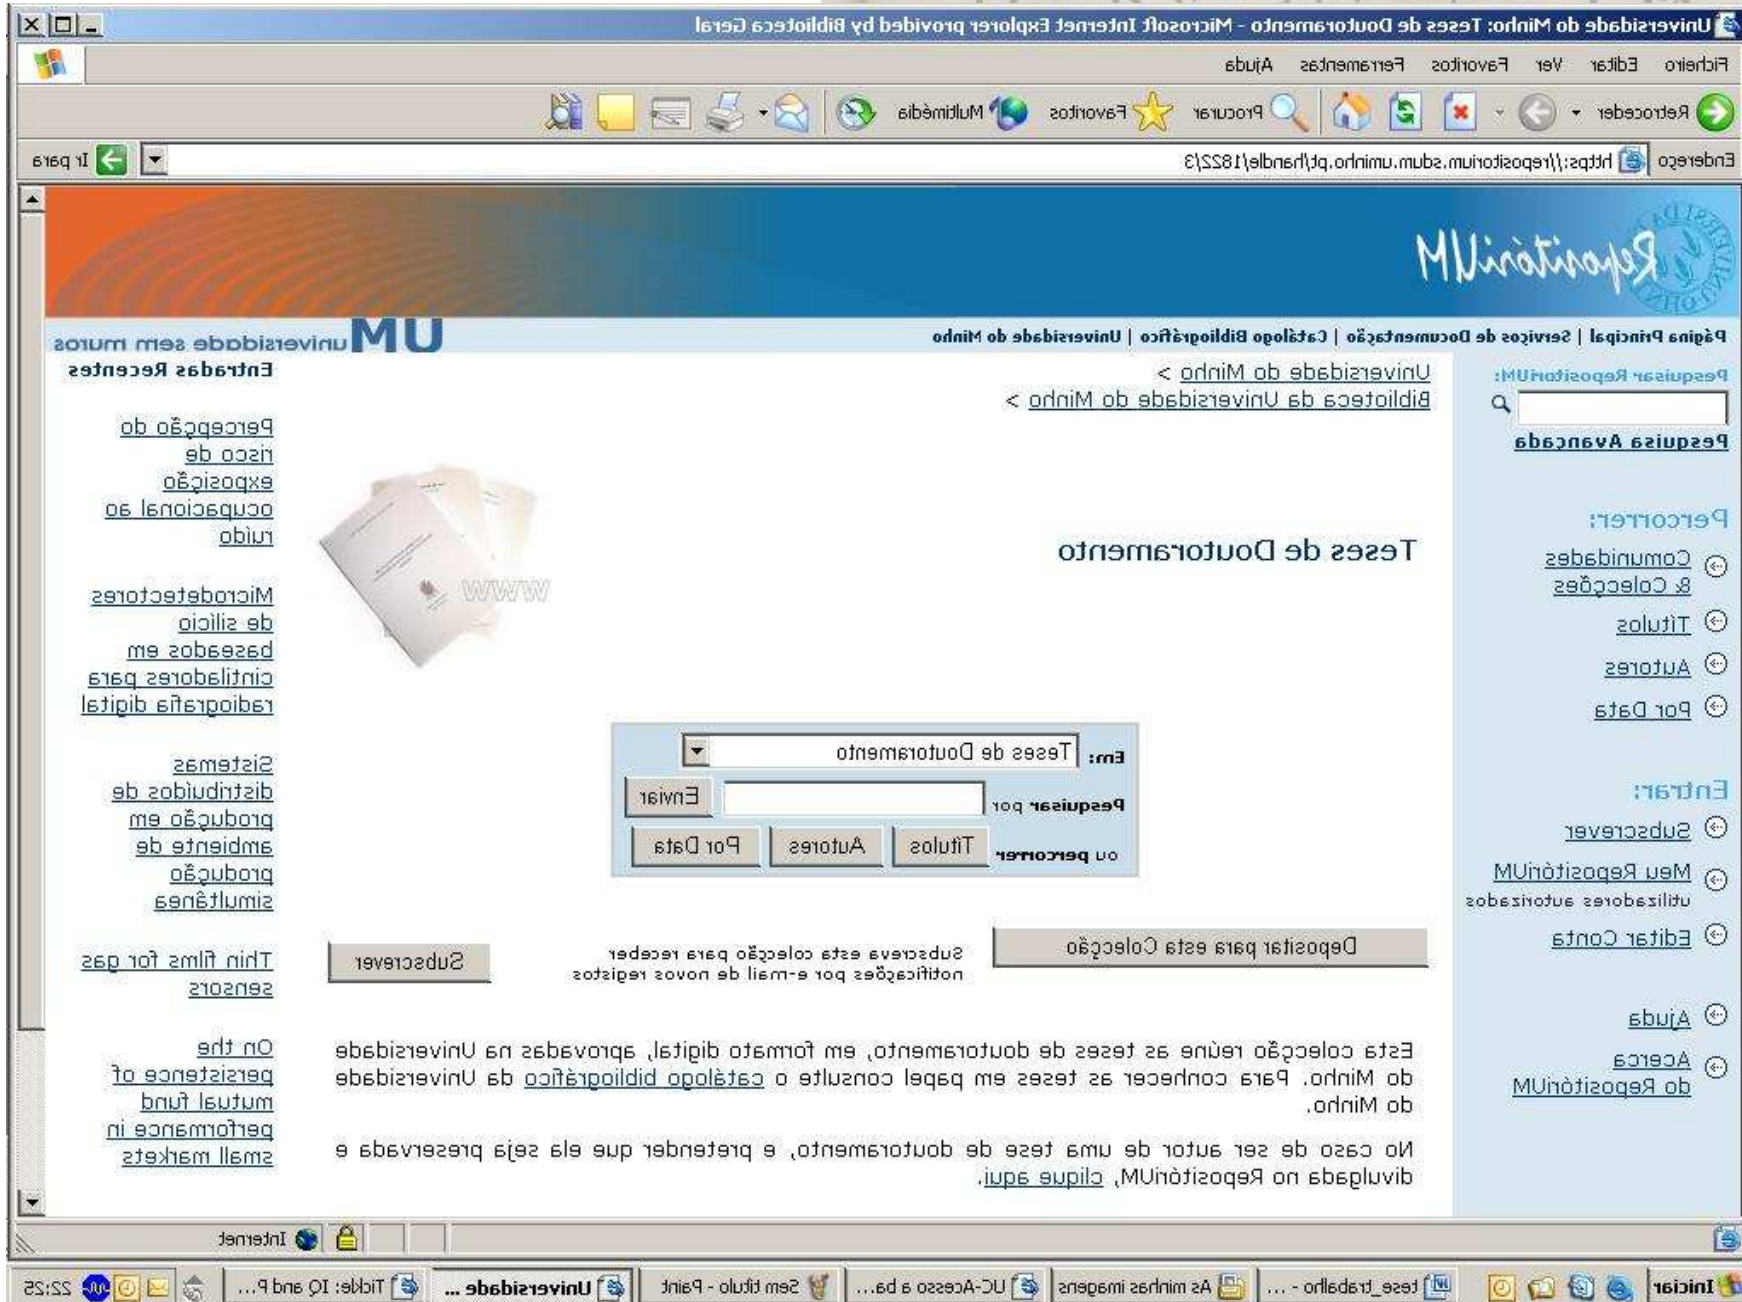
Universidade do Minho: Teses de Doutoramento - Microsoft Internet Explorer provided by Biblioteca Geral

Ficheiro Editar Ver Favoritos Ferramentas Ajuda

Retroceder Procurar Favoritos Multimédia

Endereço https://repositorium.sdum.uminho.pt/handle/1822/3 Ir para

RepositóriUM

Página Principal | Serviços de Documentação | Catálogo Bibliográfico | Universidade do Minho

UM universidade sem muros

Pesquisar RepositóriUM:

Pesquisa Avançada

Percorrer:

Comunidades & Colecções

Títulos

Autores

Por Data

Entrar:

Subscrever

Meu RepositóriUM
utilizadores autorizados

Editar Conta

Ajuda

Acerca do RepositóriUM

Universidade do Minho >
Biblioteca da Universidade do Minho >

Teses de Doutoramento

WWW

Em: Teses de Doutoramento

Pesquisar por Enviar

ou percorrer Títulos Autores Por Data

Depositar para esta Colecção

Subscreva esta colecção para receber notificações por e-mail de novos registos

Subscrever

Esta colecção reúne as teses de doutoramento, em formato digital, aprovadas na Universidade do Minho. Para conhecer as teses em papel consulte o catálogo bibliográfico da Universidade do Minho.

No caso de ser autor de uma tese de doutoramento, e pretender que ela seja preservada e divulgada no RepositóriUM, clique aqui.

Entradas Recentes

Percepção do risco de exposição ocupacional ao ruído

Microdetectores de silício baseados em cintiladores para radiografia digital

Sistemas distribuídos de produção em ambiente de produção simultânea

Thin films for gas sensors

On the persistence of mutual fund performance in small markets

Internet

Iniciar | tese_trabalho ... | As minhas imagens | UC-Acesso a ba... | Sem título - Paint | Universidade ... | Tickle: IQ and P... | 22:25